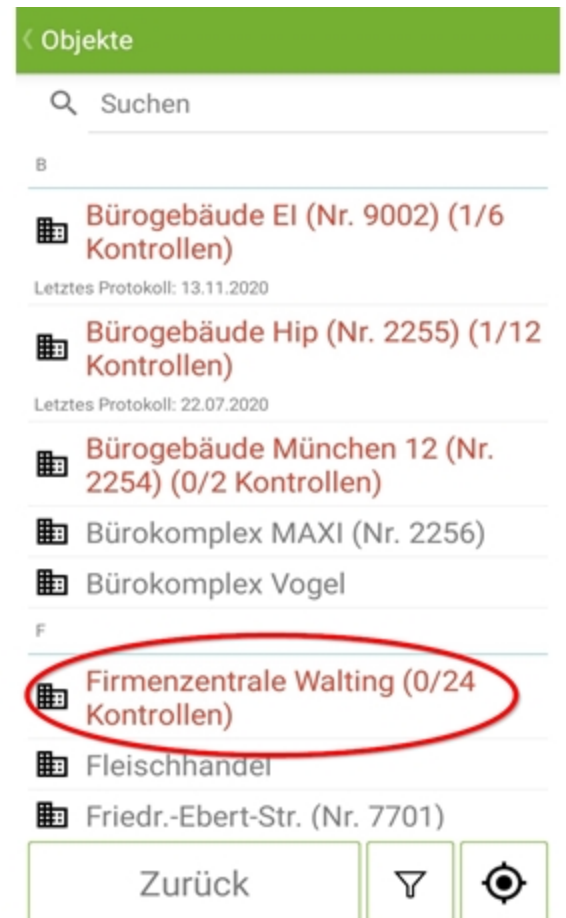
Objekte

Suchen

B

Bürogebäude EI (Nr. 9002) (1/6 Kontrollen)

Letztes Protokoll: 13.11.2020

Bürogebäude Hip (Nr. 2255) (1/12 Kontrollen)

Letztes Protokoll: 22.07.2020

Bürogebäude München 12 (Nr. 2254) (0/2 Kontrollen)

Bürokomplex MAXI (Nr. 2256)

Bürokomplex Vogel

F

Firmenzentrale Walting (0/24 Kontrollen)

Fleischhandel

Friedr.-Ebert-Str. (Nr. 7701)

Zurück